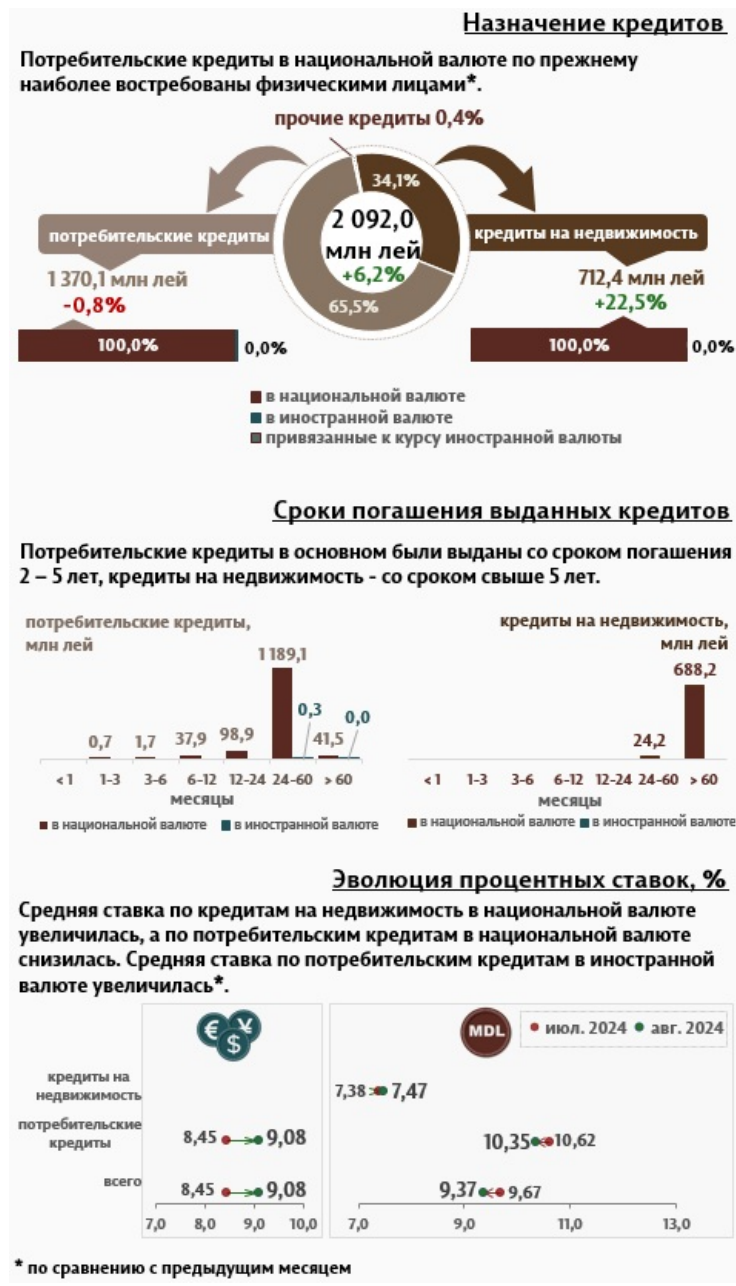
Назначение кредитов

Потребительские кредиты в национальной валюте по прежнему наиболее востребованы физическими лицами*.

прочие кредиты 0,4%

34,1%

2 092,0 млн лей +6,2%

65,5%

потребительские кредиты
1 370,1 млн лей
-0,8%

кредиты на недвижимость
712,4 млн лей
+22,5%

100,0% 0,0%

100,0% 0,0%

в национальной валюте
в иностранной валюте
привязанные к курсу иностранной валюты

Сроки погашения выданных кредитов

Потребительские кредиты в основном были выданы со сроком погашения 2 – 5 лет, кредиты на недвижимость - со сроком свыше 5 лет.

потребительские кредиты, млн лей

0,7 1,7 37,9 98,9 1 189,1 0,3 41,5 0,0

<1 1-3 3-6 6-12 12-24 24-60 > 60
месяцы

в национальной валюте в иностранной валюте

кредиты на недвижимость, млн лей

24,2 688,2

<1 1-3 3-6 6-12 12-24 24-60 > 60
месяцы

в национальной валюте в иностранной валюте

Эволюция процентных ставок, %

Средняя ставка по кредитам на недвижимость в национальной валюте увеличилась, а по потребительским кредитам в национальной валюте снизилась. Средняя ставка по потребительским кредитам в иностранной валюте увеличилась*.

€ ¥ $

MDL

июл. 2024 авг. 2024

кредиты на недвижимость

потребительские кредиты

всего

8,45 9,08

8,45 9,08

7,0 8,0 9,0 10,0

7,38 7,47

10,35 10,62

9,37 9,67

7,0 9,0 11,0 13,0

* по сравнению с предыдущим месяцем